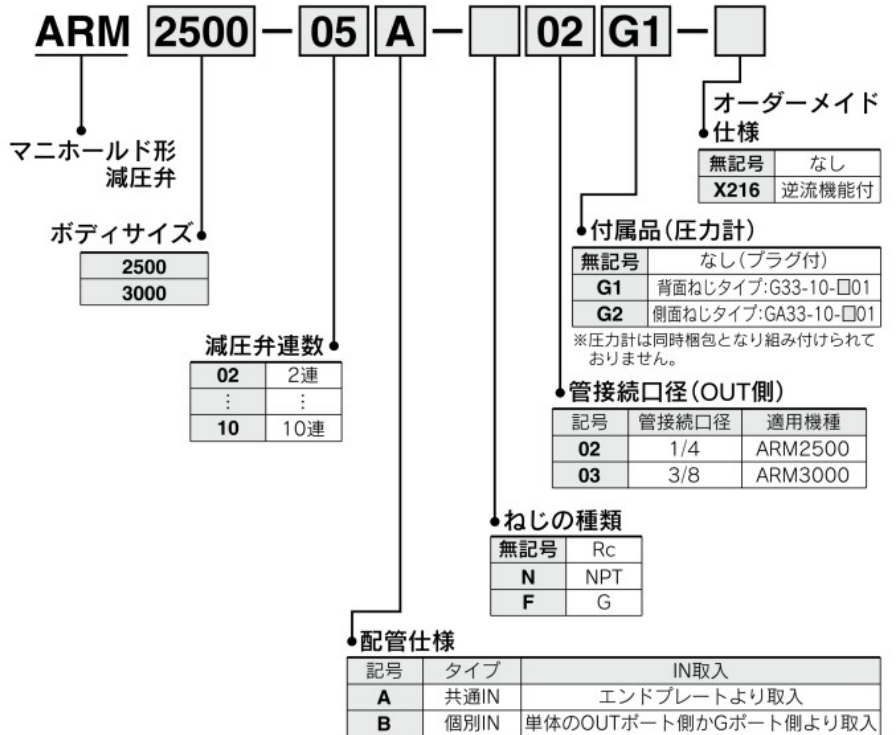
ARM 2500 − 05 A − [ ] 02 G1 − [ ]

マニホールド形
減圧弁

ボディサイズ

| 2500 |
|---|
| 3000 |

減圧弁連数

| 02 | 2連 |
|---|---|
| ⋮ | ⋮ |
| 10 | 10連 |

オーダーメイド仕様

| 無記号 | なし |
|---|---|
| X216 | 逆流機能付 |

付属品(圧力計)

| 無記号 | なし(プラグ付) |
|---|---|
| G1 | 背面ねじタイプ:G33-10-□01 |
| G2 | 側面ねじタイプ:GA33-10-□01 |

※圧力計は同時梱包となり組み付けられておりません。

管接続口径(OUT側)

| 記号 | 管接続口径 | 適用機種 |
|---|---|---|
| 02 | 1/4 | ARM2500 |
| 03 | 3/8 | ARM3000 |

ねじの種類

| 無記号 | Rc |
|---|---|
| N | NPT |
| F | G |

配管仕様

| 記号 | タイプ | IN取入 |
|---|---|---|
| A | 共通IN | エンドプレートより取入 |
| B | 個別IN | 単体のOUTポート側かGポート側より取入 |